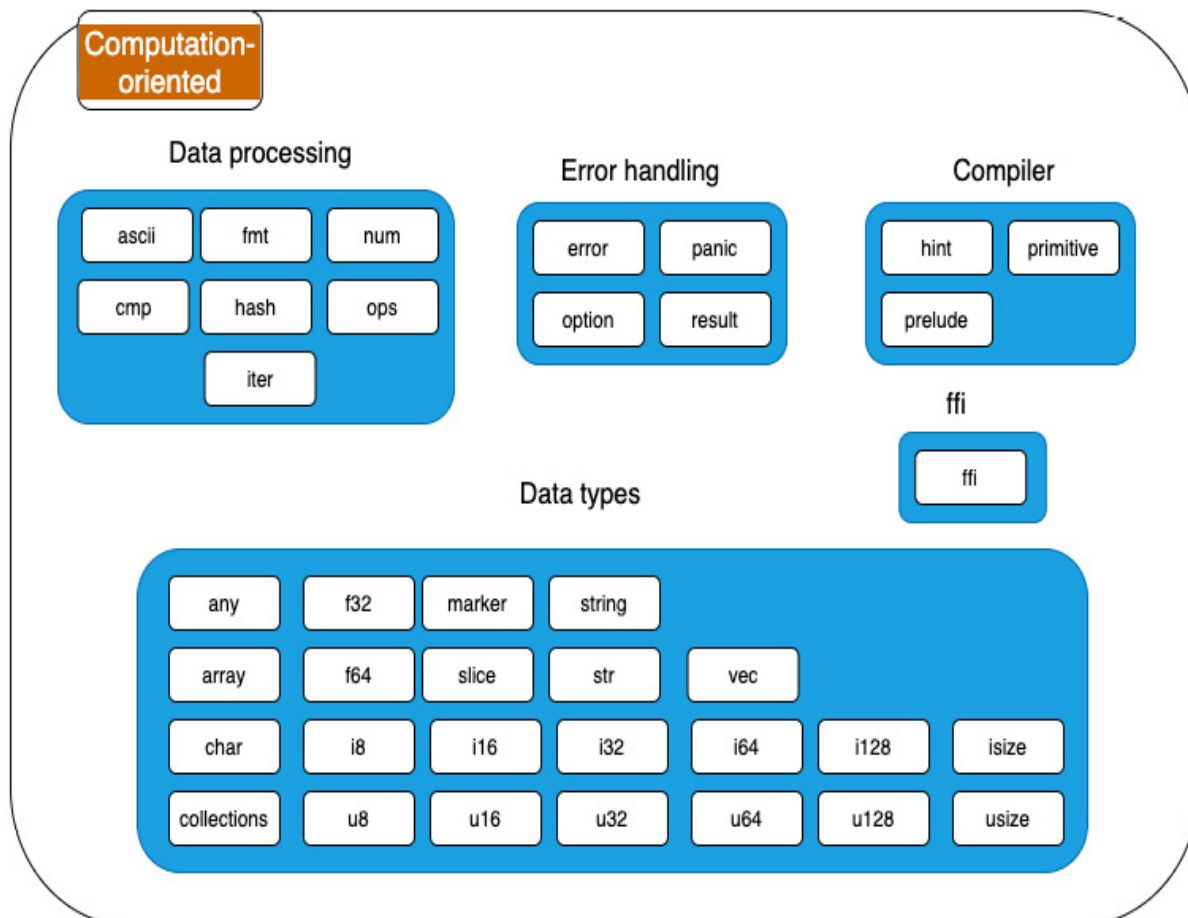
Computation-oriented

Data processing

ascii
fmt
num
cmp
hash
ops
iter

Error handling

error
panic
option
result

Compiler

hint
primitive
prelude

ffi

ffi

Data types

any
f32
marker
string
array
f64
slice
str
vec
char
i8
i16
i32
i64
i128
isize
collections
u8
u16
u32
u64
u128
usize